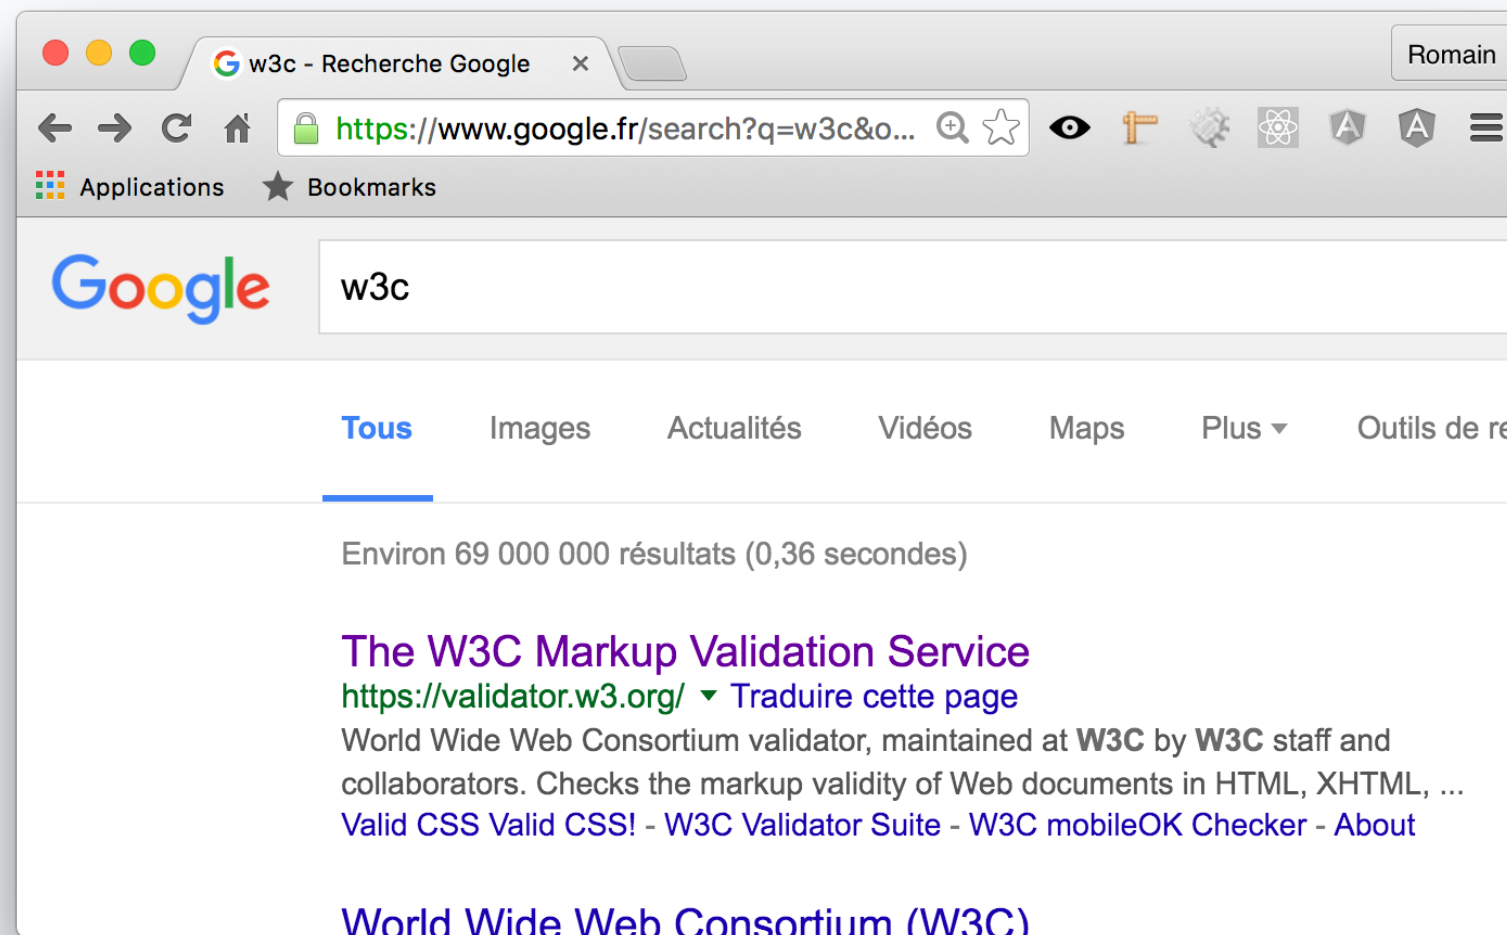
w3c - Recherche Google ×

Romain

https://www.google.fr/search?q=w3c&o...

Applications Bookmarks

Google

w3c

Tous Images Actualités Vidéos Maps Plus Outils de re

Environ 69 000 000 résultats (0,36 secondes)

The W3C Markup Validation Service
https://validator.w3.org/ Traduire cette page
World Wide Web Consortium validator, maintained at **W3C** by **W3C** staff and collaborators. Checks the markup validity of Web documents in HTML, XHTML, ...
Valid CSS Valid CSS! - W3C Validator Suite - W3C mobileOK Checker - About

World Wide Web Consortium (W3C)